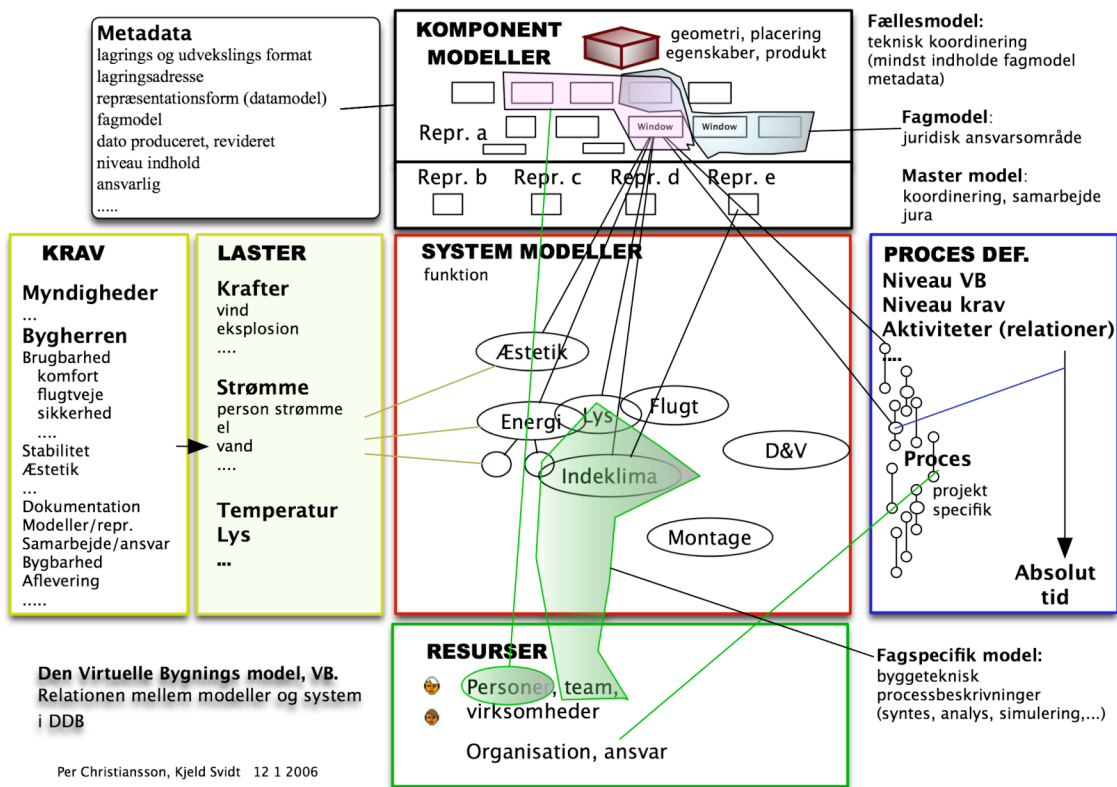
Metadata
lagrings og udvekslings format
lagringsadresse
repræsentationsform (datamodel)
fagmodel
dato produceret, revideret
niveau indhold
ansvarlig
.....

KOMPONENT MODELLER
geometri, placering
egenskaber, produkt
Window
Window
Repr. a
Repr. b
Repr. c
Repr. d
Repr. e

Fællesmodel:
teknisk koordinering
(mindst indholde fagmodel metadata)

Fagmodel:
juridisk ansvarsområde

Master model:
koordinering, samarbejde
jura

KRAV
Myndigheder
...
Bygherren
Brugbarhed
komfort
flugtveje
sikkerhed
....
Stabilitet
Æstetik
...
Dokumentation
Modeller/repr.
Samarbejde/ansvar
Bygbarhed
Aflevering
.....

LASTER
Krafter
vind
eksplosion
....
Strømme
person strømme
el
vand
....
Temperatur
Lys
...

SYSTEM MODELLER
funktion
Æstetik
Energi
Lys
Flugt
D&V
Indeklima
Montage

PROCES DEF.
Niveau VB
Niveau krav
Aktiviteter (relationer)
...
Proces
projekt
specifik
Absolut
tid

RESURSER
Personer, team,
virksomheder
Organisation, ansvar

Fagspecifik model:
byggeteknisk
processbeskrivninger
(syntes, analys, simulering,...)

Den Virtuelle Bygnings model, VB.
Relationen mellem modeller og system
i DDB

Per Christiansson, Kjeld Svidt 12 1 2006